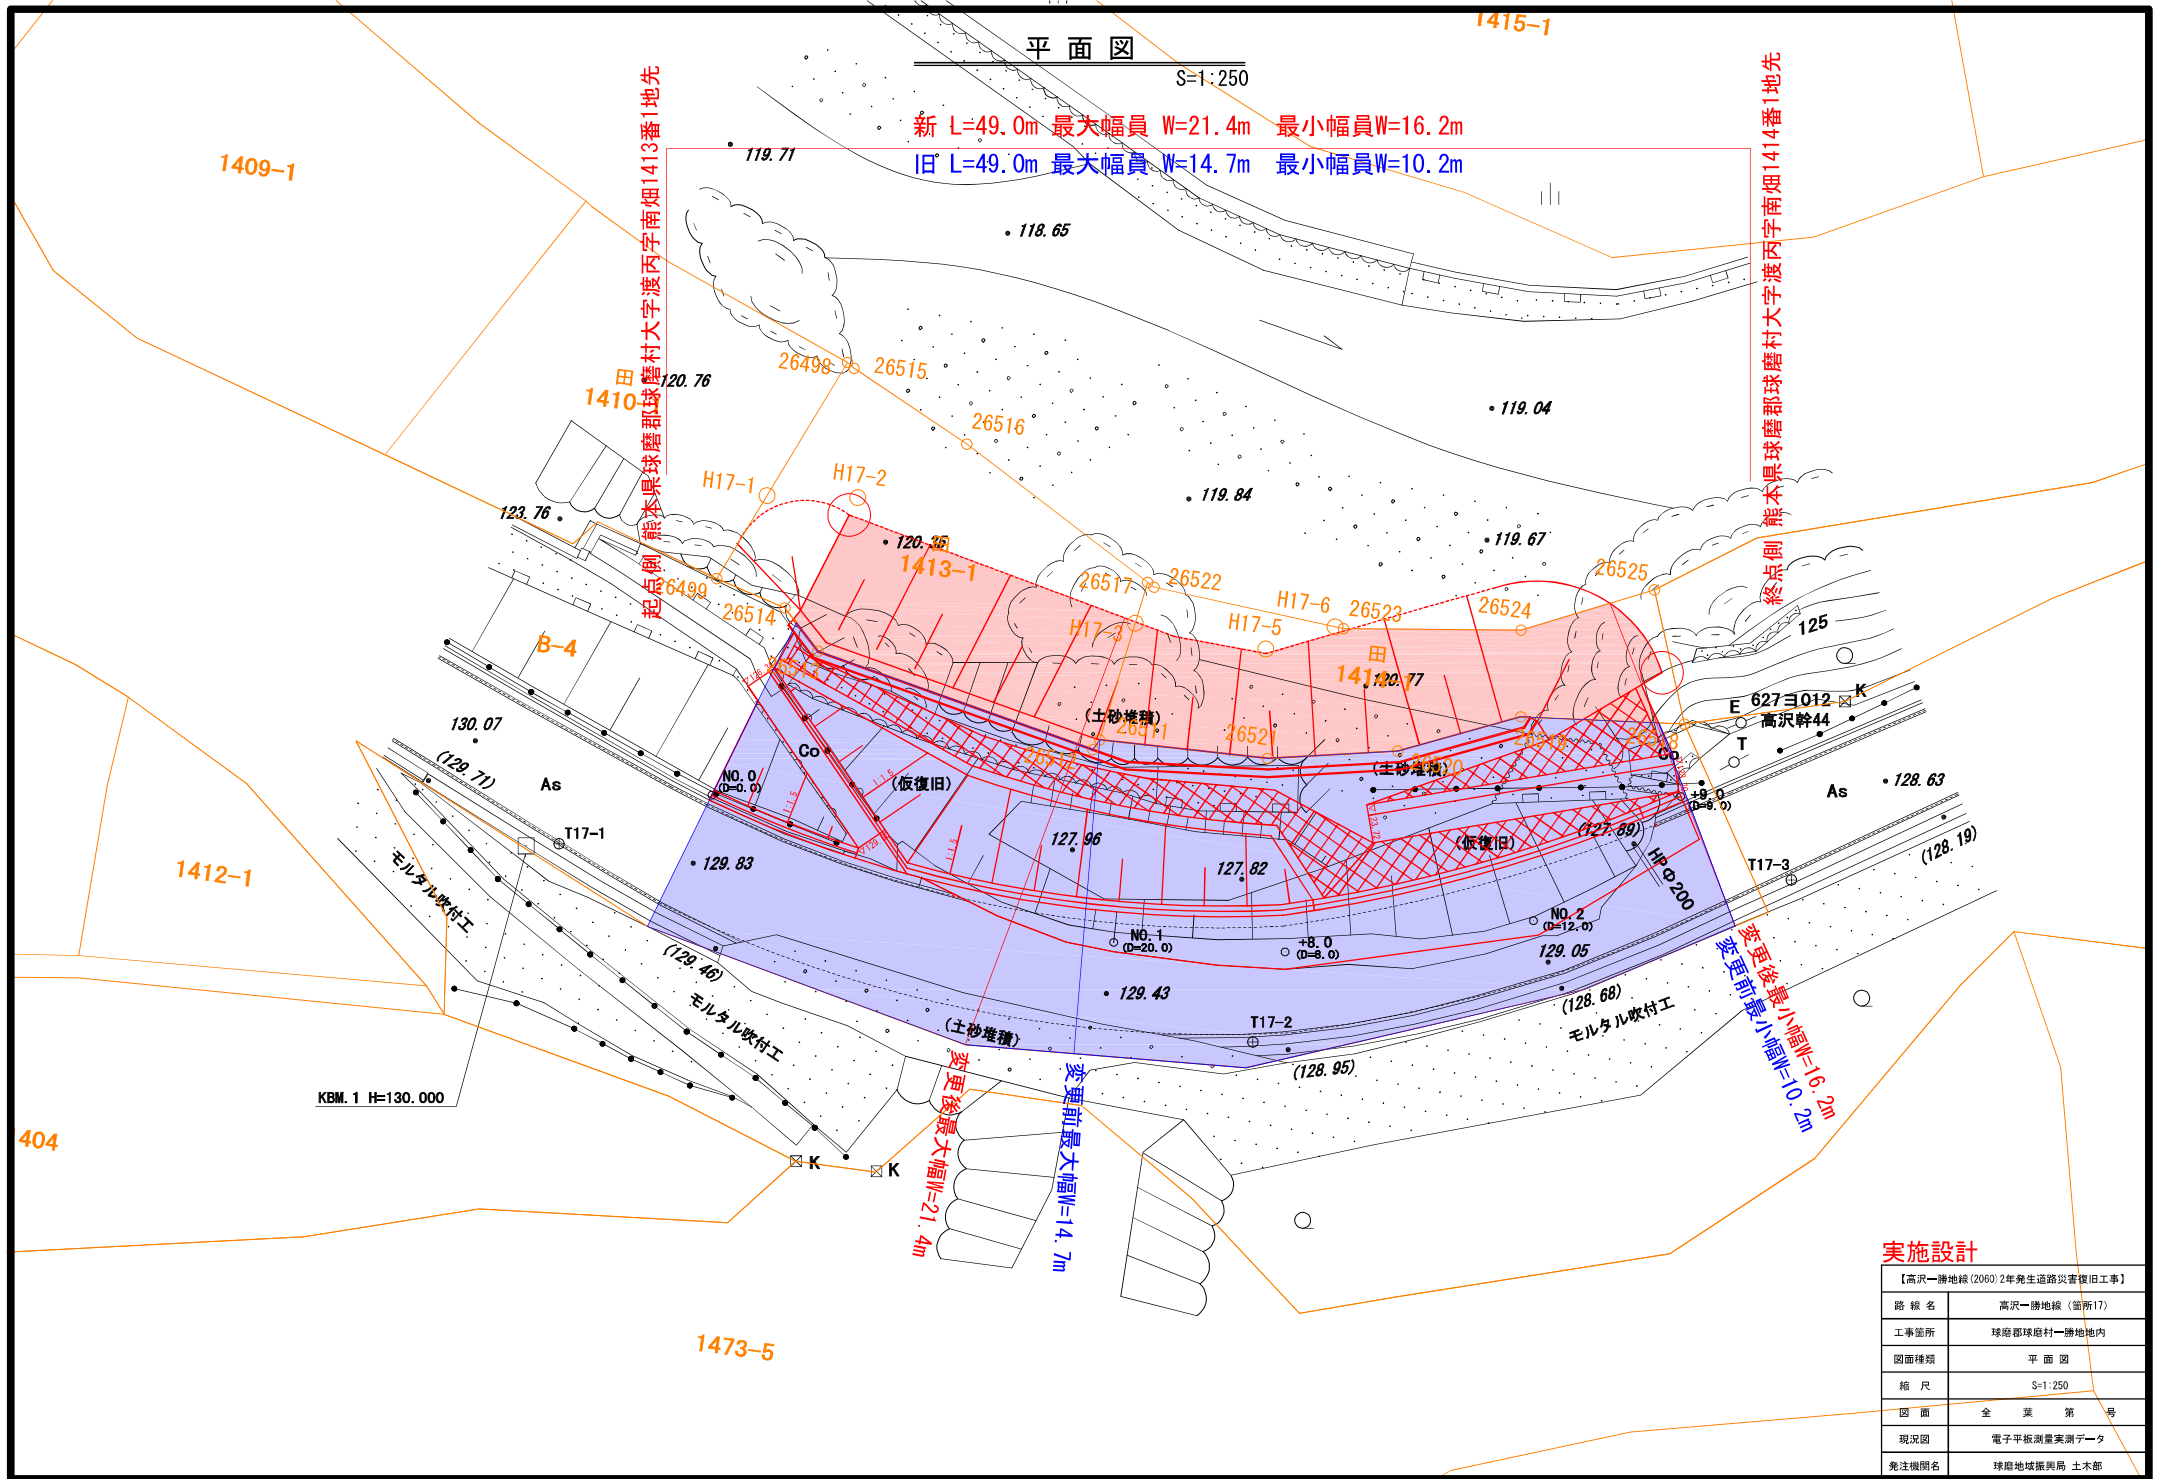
平 面 図
S=1:250

1415-1

新 L=49.0m 最大幅員 W=21.4m 最小幅員W=16.2m
旧 L=49.0m 最大幅員 W=14.7m 最小幅員W=10.2m

起点側 熊本県球磨郡球磨村大字渡丙字南畑1413番1地先
終点側 熊本県球磨郡球磨村大字渡丙字南畑1414番1地先

1409-1
119.71
118.65
120.76
田
1410-1
26498
26515
26516
119.04
119.84
119.67
H17-1
H17-2
123.76
120.15
田
1413-1
26499
26514
26517
26522
H17-6
26523
26524
26525
H17-3
H17-5
B-4
125
田
1414-1
120.77
E 627ヨ012 K
高沢幹44
T
(土砂堆積)
26511
26521
26512
26520
(土砂堆積)
26519
26518
Co
Co
130.07
(129.71)
As
NO.0
(D=0.0)
(仮復旧)
As
128.63
+9.0
(D=9.0)
T17-1
127.96
(仮復旧)
(127.89)
HPΦ200
1412-1
モルタル吹付工
129.83
127.82
T17-3
(128.19)
NO.1
(D=20.0)
+8.0
(D=8.0)
NO.2
(D=12.0)
129.05
(129.46)
129.43
(128.68)
モルタル吹付工
モルタル吹付工
(土砂堆積)
T17-2
(128.95)
変更後最小幅W=16.2m
変更前最小幅W=10.2m
KBM.1 H=130.000
404
K
K
変更後最大幅W=21.4m
変更前最大幅W=14.7m
1473-5

実施設計

| 【高沢一勝地線(2060)2年発生道路災害復旧工事】 | |
|---|---|
| 路 線 名 | 高沢一勝地線 (箇所17) |
| 工事箇所 | 球磨郡球磨村一勝地地内 |
| 図面種類 | 平 面 図 |
| 縮 尺 | S=1:250 |
| 図 面 | 全 葉 第 号 |
| 現況図 | 電子平板測量実測データ |
| 発注機関名 | 球磨地域振興局 土木部 |